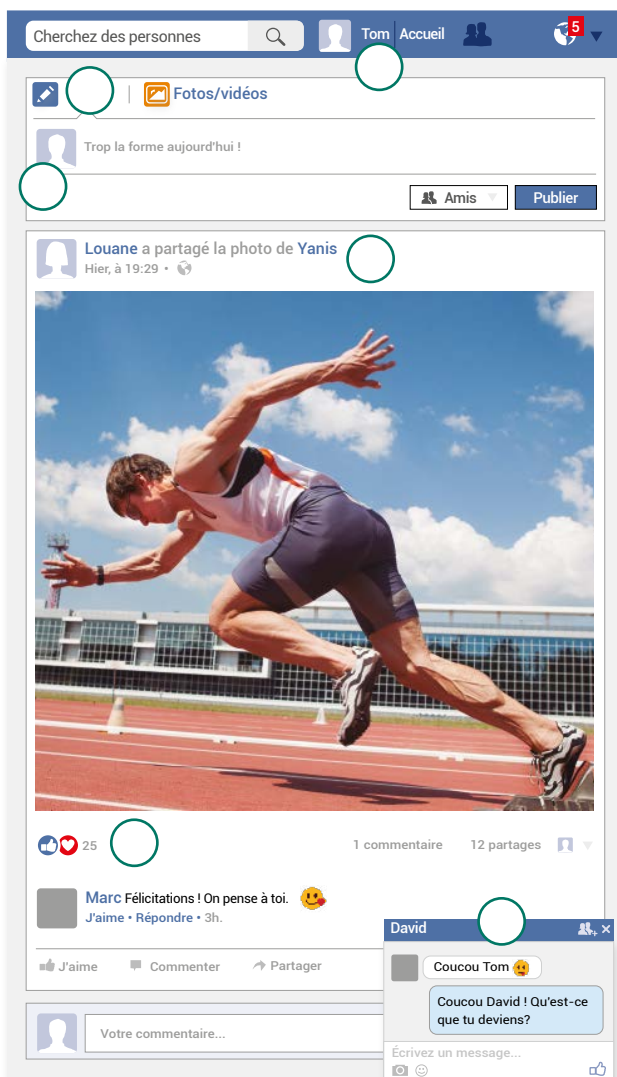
Cherchez des personnes
Tom Accueil
5

Fotos/vidéos

Trop la forme aujourd'hui !

Amis
Publier

Louane a partagé la photo de Yanis
Hier, à 19:29 •

25
1 commentaire
12 partages

Marc Félicitations ! On pense à toi.
J'aime • Répondre • 3h.

J'aime
Commenter
Partager

Votre commentaire...

David
Coucou Tom
Coucou David ! Qu'est-ce que tu deviens?
Écrivez un message...